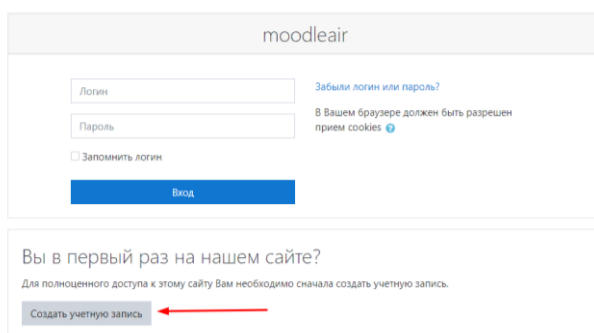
moodleair

Логин

Пароль

Запомнить логин

Вход

Забыли логин или пароль?

В Вашем браузере должен быть разрешен прием cookies

Вы в первый раз на нашем сайте?

Для полноценного доступа к этому сайту Вам необходимо сначала создать учетную запись.

Создать учетную запись